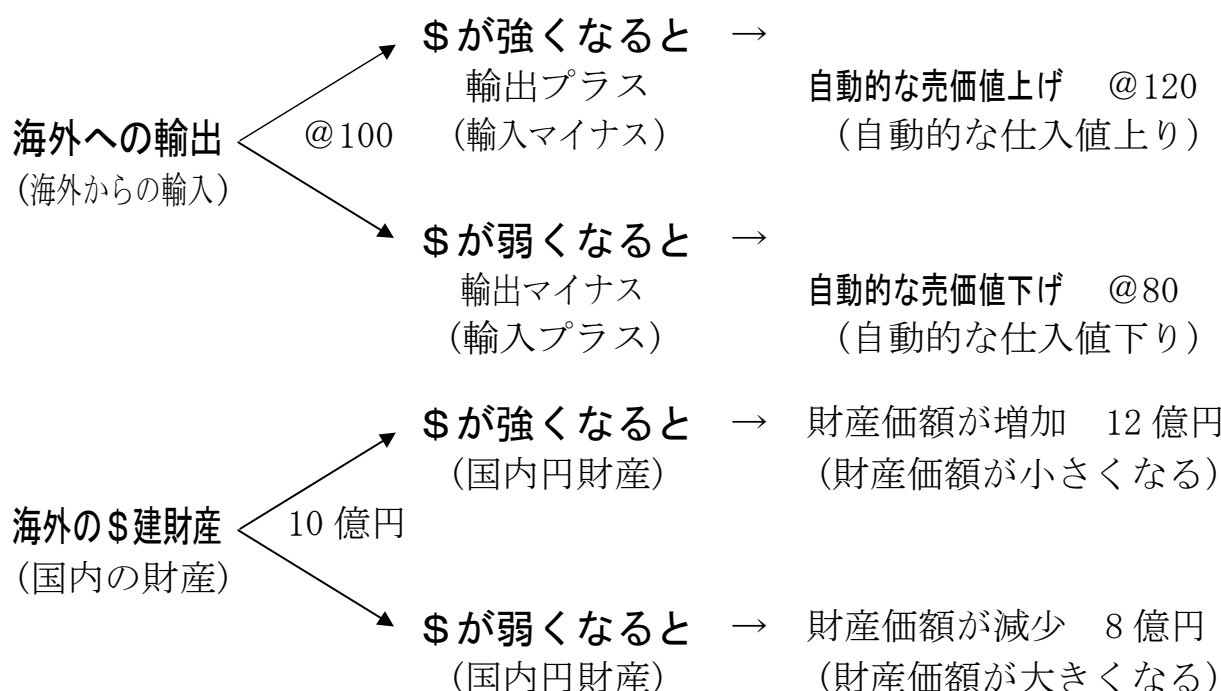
＄が強くなると →
輸出プラス
（輸入マイナス）
自動的な売価値上げ　@120
（自動的な仕入値上り）

海外への輸出
（海外からの輸入）
@100

＄が弱くなると →
輸出マイナス
（輸入プラス）
自動的な売価値下げ　@80
（自動的な仕入値下り）

＄が強くなると → 財産価額が増加　12 億円
（国内円財産）　（財産価額が小さくなる）

海外の＄建財産
（国内の財産）
10 億円

＄が弱くなると → 財産価額が減少　8 億円
（国内円財産）　（財産価額が大きくなる）